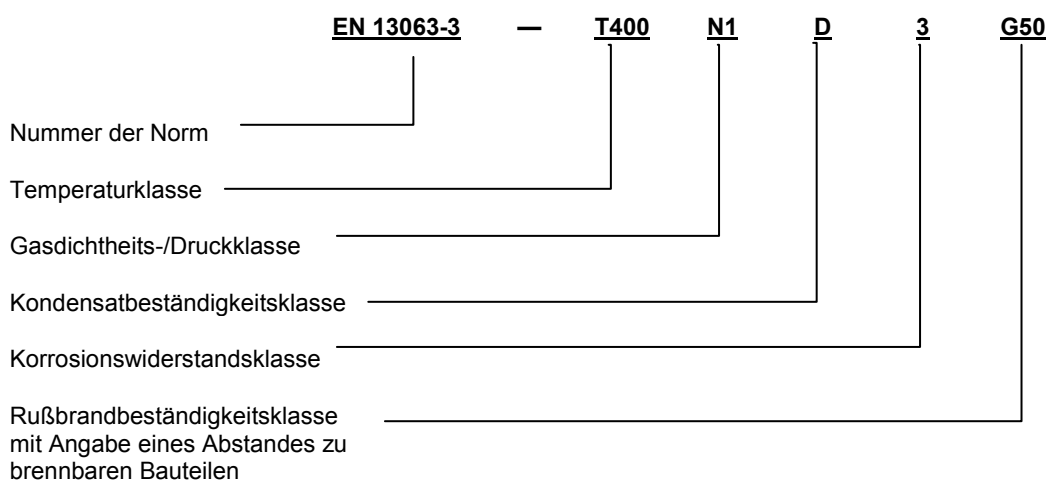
EN 13063-3 — T400 N1 D 3 G50

Nummer der Norm

Temperaturklasse

Gasdichtheits-/Druckklasse

Kondensatbeständigkeitsklasse

Korrosionswiderstandsklasse

Rußbrandbeständigkeitsklasse mit Angabe eines Abstandes zu brennbaren Bauteilen